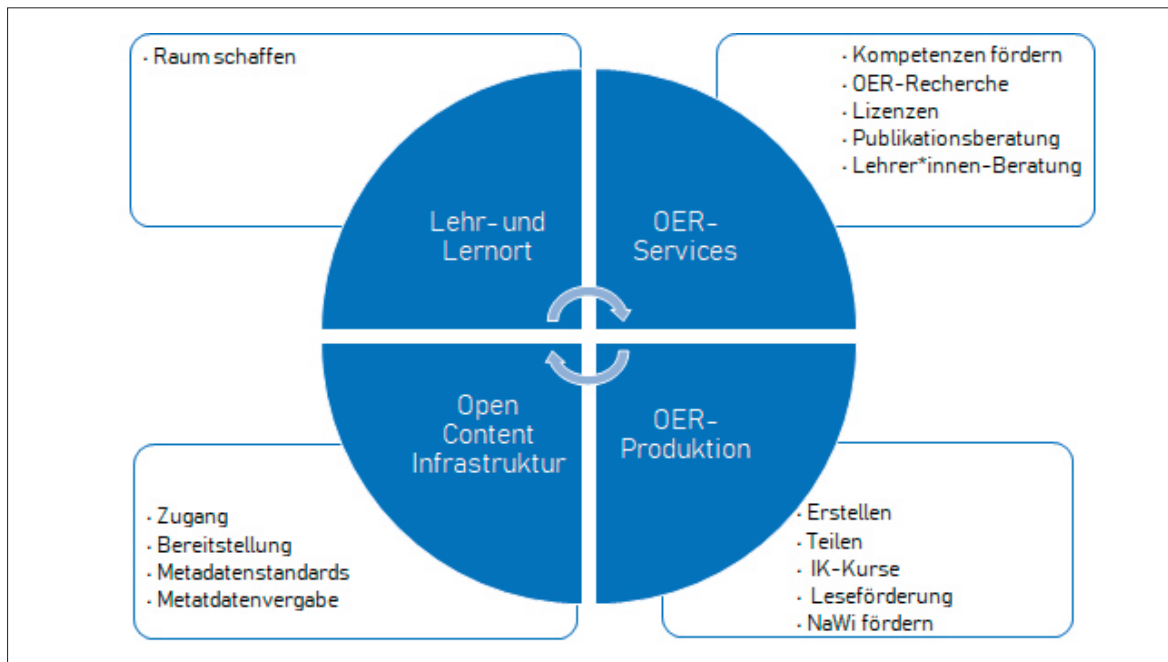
- Raum schaffen

- Kompetenzen fördern
- OER-Recherche
- Lizenzen
- Publikationsberatung
- Lehrer*innen-Beratung

Lehr- und Lernort

OER-Services

Open Content Infrastruktur

OER-Produktion

- Zugang
- Bereitstellung
- Metadatenstandards
- Metatdatenvergabe

- Erstellen
- Teilen
- IK-Kurse
- Leseförderung
- NaWi fördern